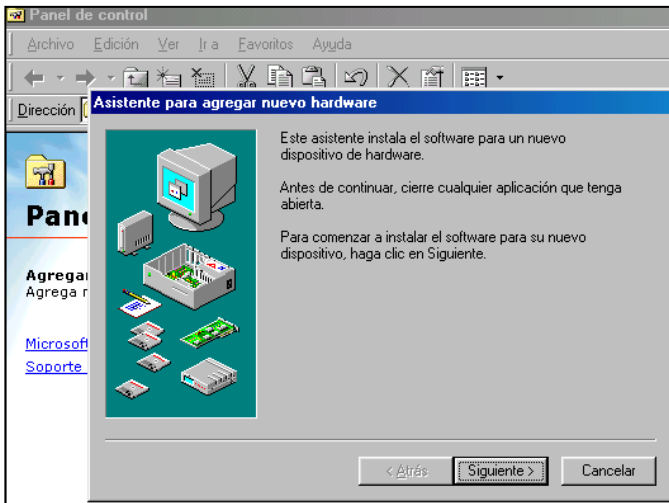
Panel de control

Archivo Edición Ver Ir a Favoritos Ayuda

Dirección

Panel

Agregar
Agrega r

Microsoft
Soporte

Asistente para agregar nuevo hardware

Este asistente instala el software para un nuevo dispositivo de hardware.

Antes de continuar, cierre cualquier aplicación que tenga abierta.

Para comenzar a instalar el software para su nuevo dispositivo, haga clic en Siguiente.

< Atrás Siguiente > Cancelar